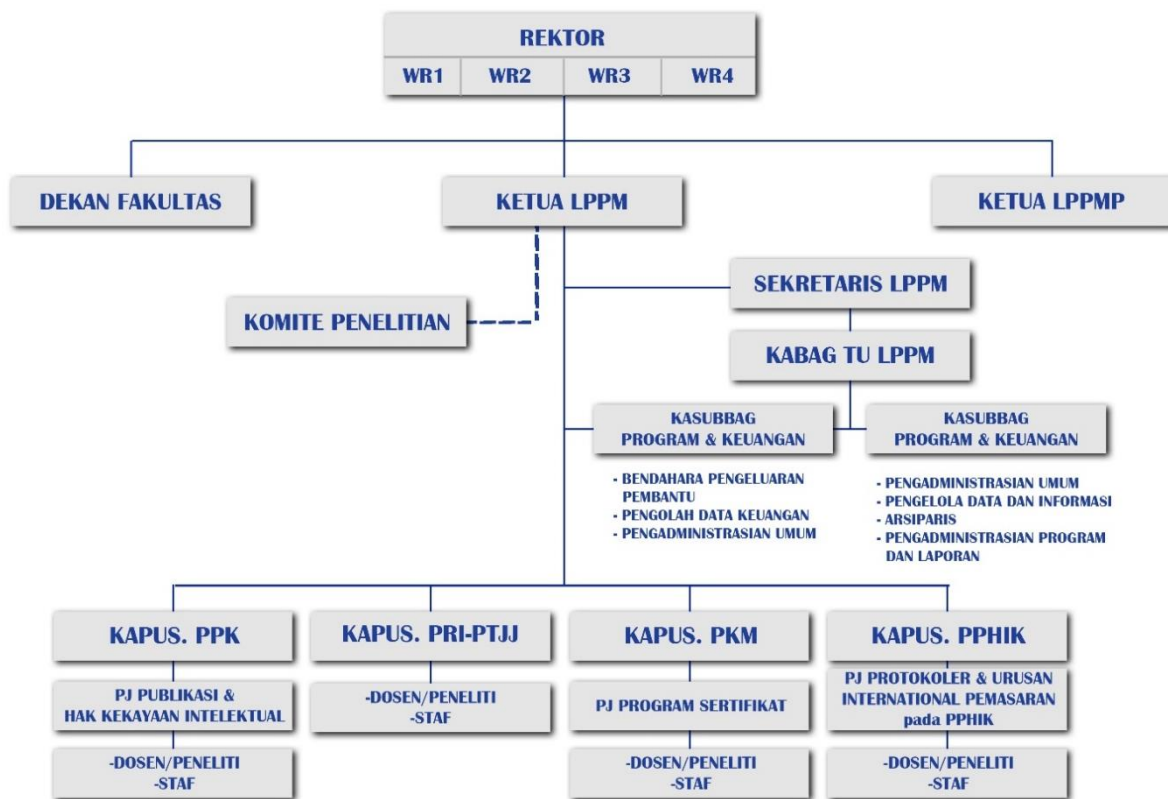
REKTOR

| WR1 | WR2 | WR3 | WR4 |
|---|---|---|---|

DEKAN FAKULTAS

KETUA LPPM

KETUA LPPMP

SEKRETARIS LPPM

KOMITE PENELITIAN

KABAG TU LPPM

KASUBBAG PROGRAM & KEUANGAN

- BENDAHARA PENGELUARAN PEMBANTU
- PENGOLAH DATA KEUANGAN
- PENGADMINISTRASIAN UMUM

KASUBBAG PROGRAM & KEUANGAN

- PENGADMINISTRASIAN UMUM
- PENGELOLA DATA DAN INFORMASI
- ARSIPARIS
- PENGADMINISTRASIAN PROGRAM DAN LAPORAN

KAPUS. PPK

PJ PUBLIKASI & HAK KEKAYAAN INTELEKTUAL

-DOSEN/PENELITI
-STAF

KAPUS. PRI-PTJJ

-DOSEN/PENELITI
-STAF

KAPUS. PKM

PJ PROGRAM SERTIFIKAT

-DOSEN/PENELITI
-STAF

KAPUS. PPHIK

PJ PROTOKOLER & URUSAN INTERNATIONAL PEMASARAN pada PPHIK

-DOSEN/PENELITI
-STAF